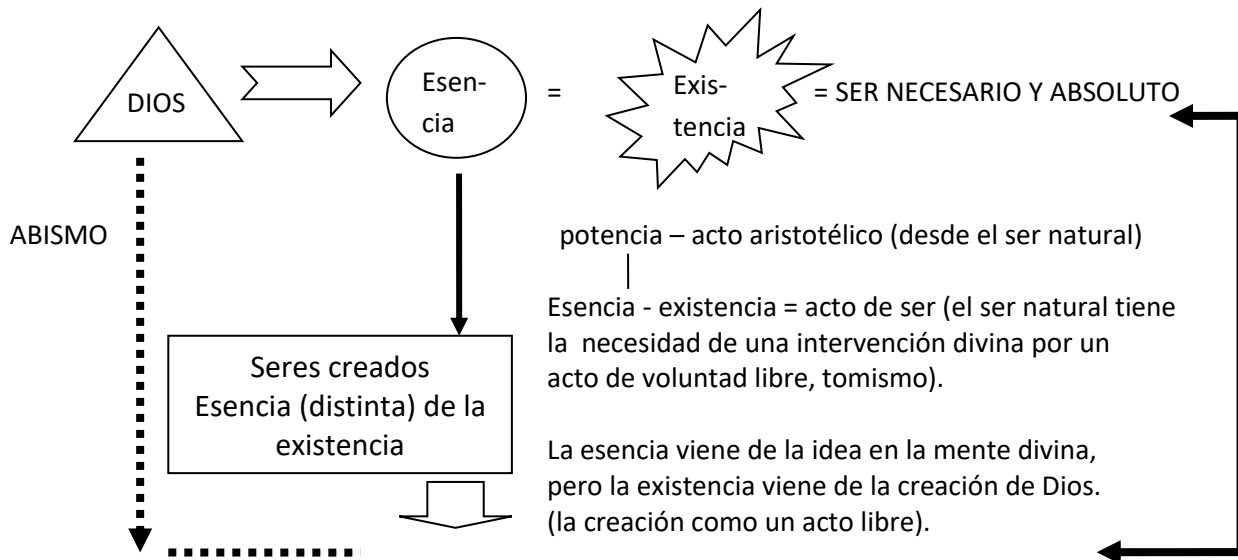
DIOS

Esencia

=

Existencia

= SER NECESARIO Y ABSOLUTO

ABISMO

potencia – acto aristotélico (desde el ser natural)

Esencia - existencia = acto de ser (el ser natural tiene la necesidad de una intervención divina por un acto de voluntad libre, tomismo).

Seres creados
Esencia (distinta) de la existencia

La esencia viene de la idea en la mente divina, pero la existencia viene de la creación de Dios. (la creación como un acto libre).